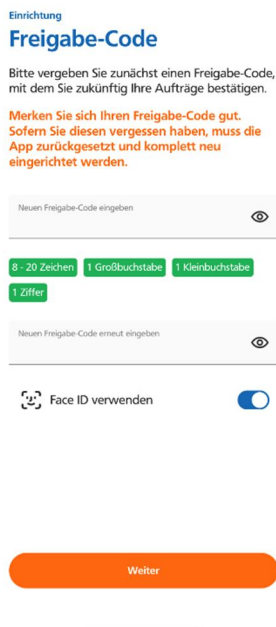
Einrichtung

Freigabe-Code

Bitte vergeben Sie zunächst einen Freigabe-Code, mit dem Sie zukünftig Ihre Aufträge bestätigen.

Merken Sie sich Ihren Freigabe-Code gut. Sofern Sie diesen vergessen haben, muss die App zurückgesetzt und komplett neu eingerichtet werden.

Neuen Freigabe-Code eingeben

8 - 20 Zeichen
1 Großbuchstabe
1 Kleinbuchstabe
1 Ziffer

Neuen Freigabe-Code erneut eingeben

Face ID verwenden

Weiter